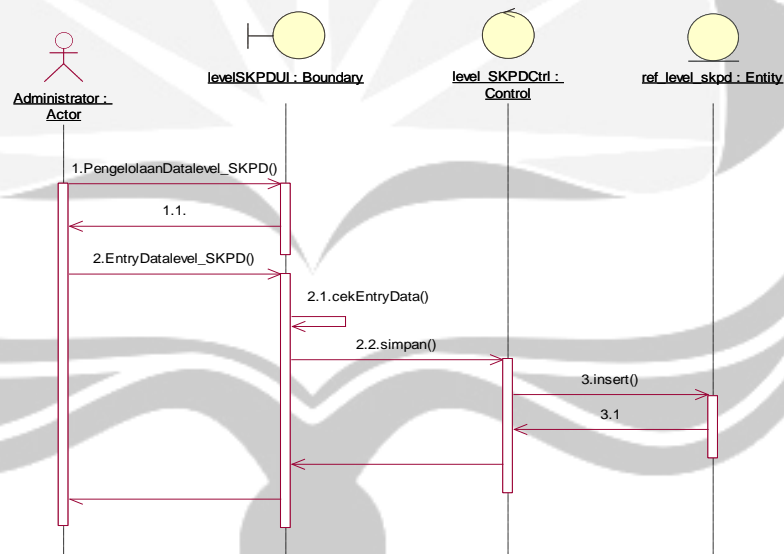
Administrator : Actor

levelSKPDUI : Boundary

level_SKPDCtrl : Control

ref_level_skpd : Entity

1.PengelolaanDatalevel_SKPD()

1.1.

2.EntryDatalevel_SKPD()

2.1.cekEntryData()

2.2.simpan()

3.insert()

3.1